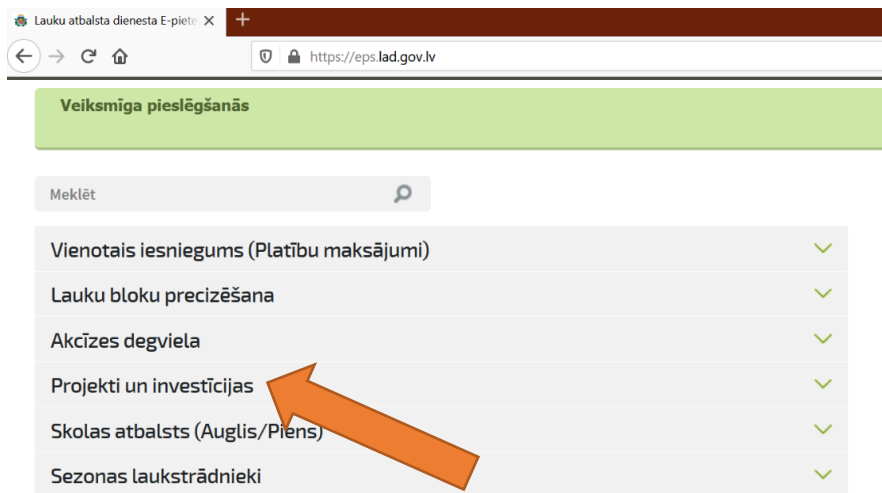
Lauku atbalsta dienesta E-piete

+

https://eps.lad.gov.lv

Veiksmīga pieslēgšanās

Meklēt

Vienotais iesniegums (Platību maksājumi)

Lauku bloku precizēšana

Akcīzes degviela

Projekti un investīcijas

Skolas atbalsts (Auglis/Piens)

Sezonas laukstrādnieki